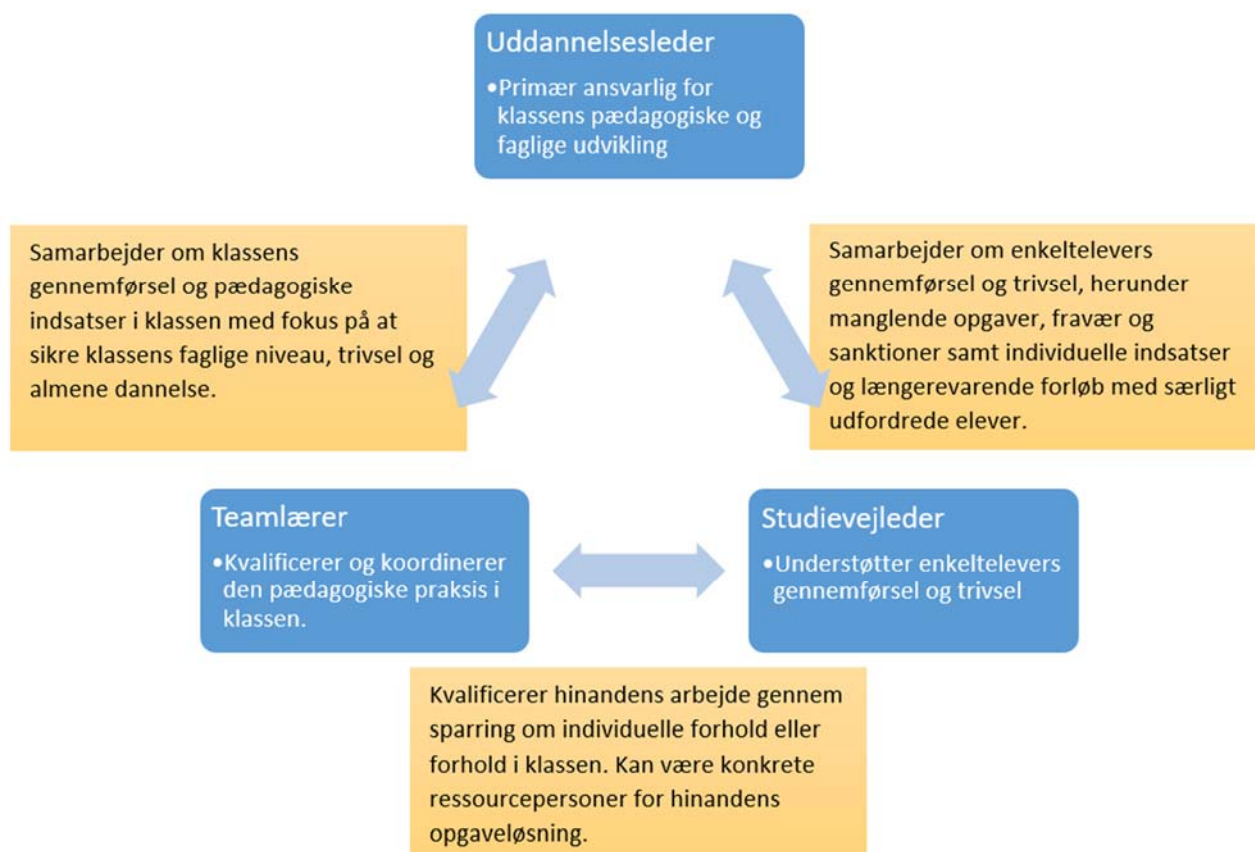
Uddannelsesleder

•Primær ansvarlig for klassens pædagogiske og faglige udvikling

Samarbejder om klassens gennemførsel og pædagogiske indsatser i klassen med fokus på at sikre klassens faglige niveau, trivsel og almene dannelse.

Samarbejder om enkeltelevers gennemførsel og trivsel, herunder manglende opgaver, fravær og sanktioner samt individuelle indsatser og længerevarende forløb med særligt udfordrede elever.

Teamlærer

•Kvalificerer og koordinerer den pædagogiske praksis i klassen.

Studievejleder

•Understøtter enkeltelevers gennemførsel og trivsel

Kvalificerer hinandens arbejde gennem sparring om individuelle forhold eller forhold i klassen. Kan være konkrete ressourcepersoner for hinandens opgaveløsning.